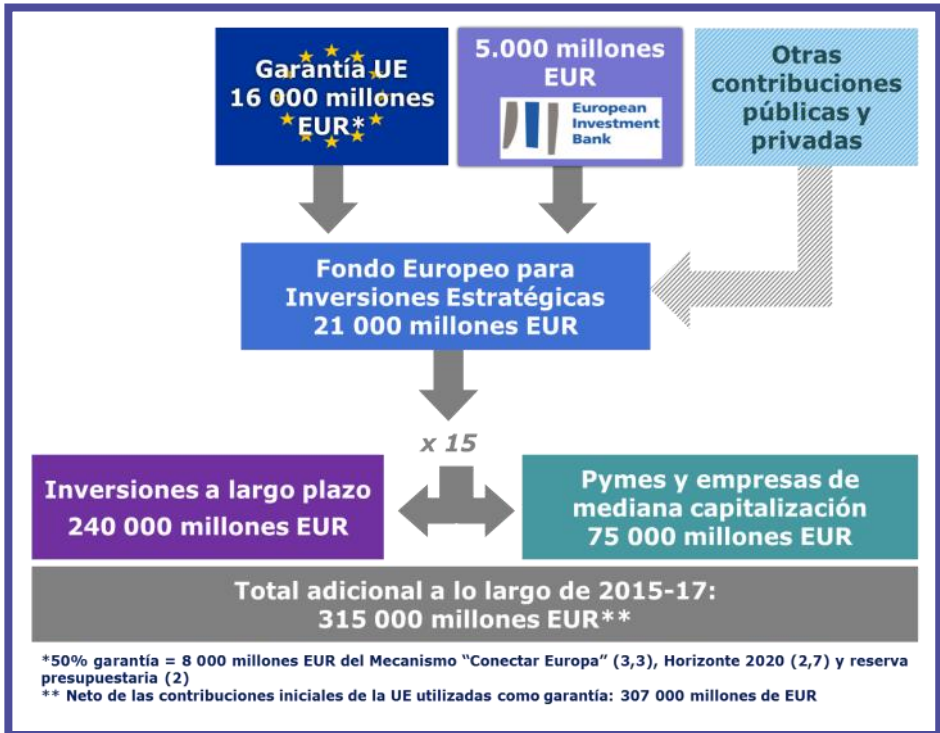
Garantía UE 16 000 millones EUR*

5.000 millones EUR

European Investment Bank

Otras contribuciones públicas y privadas

Fondo Europeo para Inversiones Estratégicas 21 000 millones EUR

x 15

Inversiones a largo plazo 240 000 millones EUR

Pymes y empresas de mediana capitalización 75 000 millones EUR

Total adicional a lo largo de 2015-17: 315 000 millones EUR**

*50% garantía = 8 000 millones EUR del Mecanismo "Conectar Europa" (3,3), Horizonte 2020 (2,7) y reserva presupuestaria (2)
** Neto de las contribuciones iniciales de la UE utilizadas como garantía: 307 000 millones de EUR